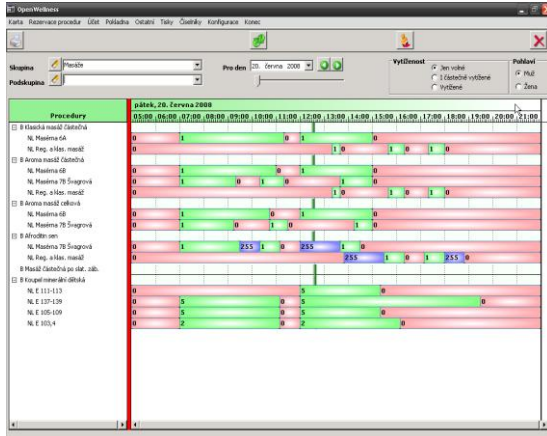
OpenWellness

Karta Rezervace procedur Účet Pokladna Ostatní Tisky Číselníky Konfigurace Konec

Skupina Masáže

Podskupina

Pro den 20. června 2008

Vytíženost
Jen volné
I částečně vytížené
Vytížené

Pohlaví
Muž
Žena

Procedury

pátek, 20. června 2008

05:00 06:00 07:00 08:00 09:00 10:00 11:00 12:00 13:00 14:00 15:00 16:00 17:00 18:00 19:00 20:00 21:00

B klasická masáž částečná
NL Maséma 6A
NL Reg. a Rlas. masáž
B Aroma masáž částečná
NL Maséma 6B
NL Maséma 7B Švagrová
NL Reg. a Rlas. masáž
B Aroma masáž celková
NL Maséma 6B
NL Maséma 7B Švagrová
B Afroditin sen
NL Maséma 7B Švagrová
NL Reg. a Rlas. masáž
B Masáž částečná po slat. záb.
B Koupel minerální dětská
NL E 111-113
NL E 137-139
NL E 105-109
NL E 103,4

0 1 0 1 0
0 1 0 1 0 1 0
0 1 0 1 0
0 1 0 1 0 1 0
0 1 0 1 0 1 0
0 1 0 1 0
0 1 0 1 0 1 0
0 1 255 1 0 255 1 0
0 255 1 0 1 255 0
0 5 0
0 5 0 5 0
0 5 0 5 0
0 2 0 2 0